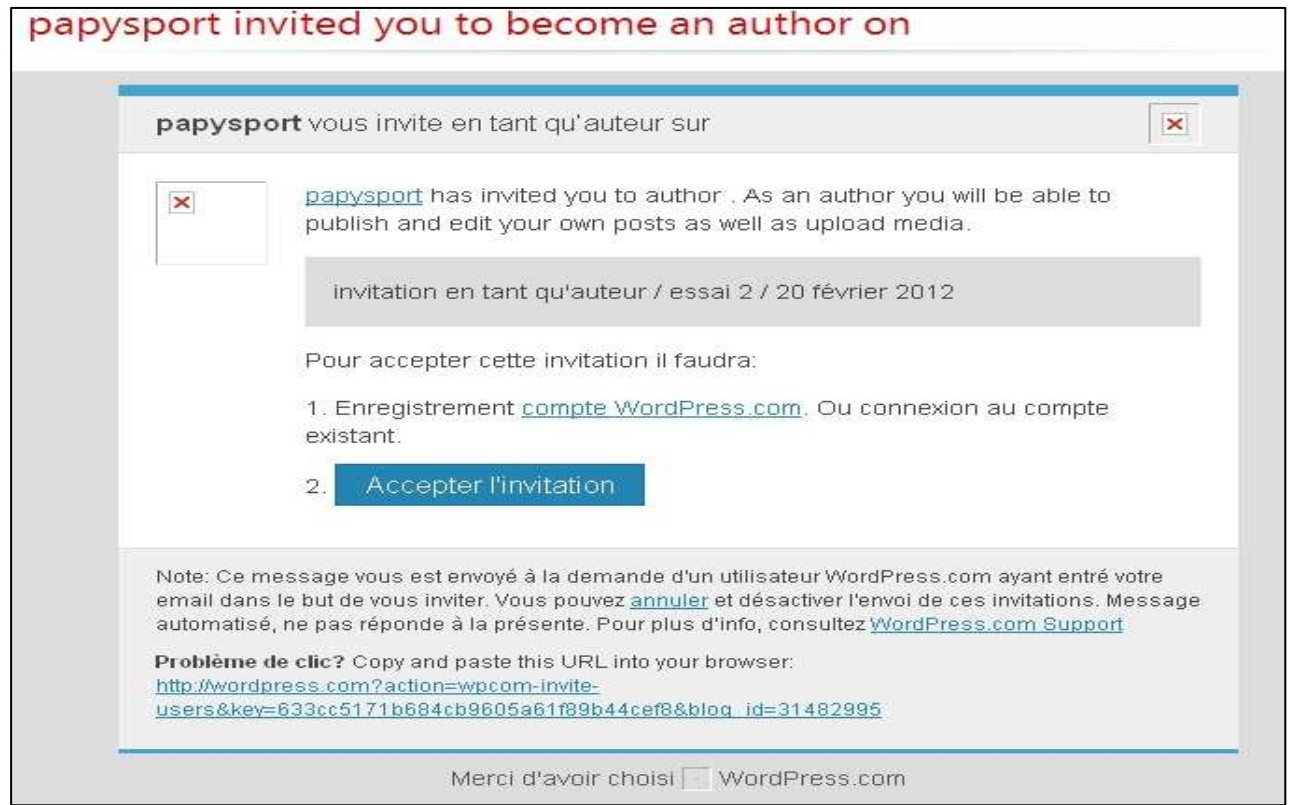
papysport invited you to become an author on

papysport vous invite en tant qu'auteur sur

papysport has invited you to author . As an author you will be able to publish and edit your own posts as well as upload media.

invitation en tant qu'auteur / essai 2 / 20 février 2012

Pour accepter cette invitation il faudra:

1. Enregistrement compte WordPress.com. Ou connexion au compte existant.

2. Accepter l'invitation

Note: Ce message vous est envoyé à la demande d'un utilisateur WordPress.com ayant entré votre email dans le but de vous inviter. Vous pouvez annuler et désactiver l'envoi de ces invitations. Message automatisé, ne pas réponde à la présente. Pour plus d'info, consultez WordPress.com Support

Problème de clic? Copy and paste this URL into your browser: http://wordpress.com?action=wpcom-invite-users&key=633cc5171b684cb9605a61f89b44cef8&blog_id=31482995

Merci d'avoir choisi WordPress.com